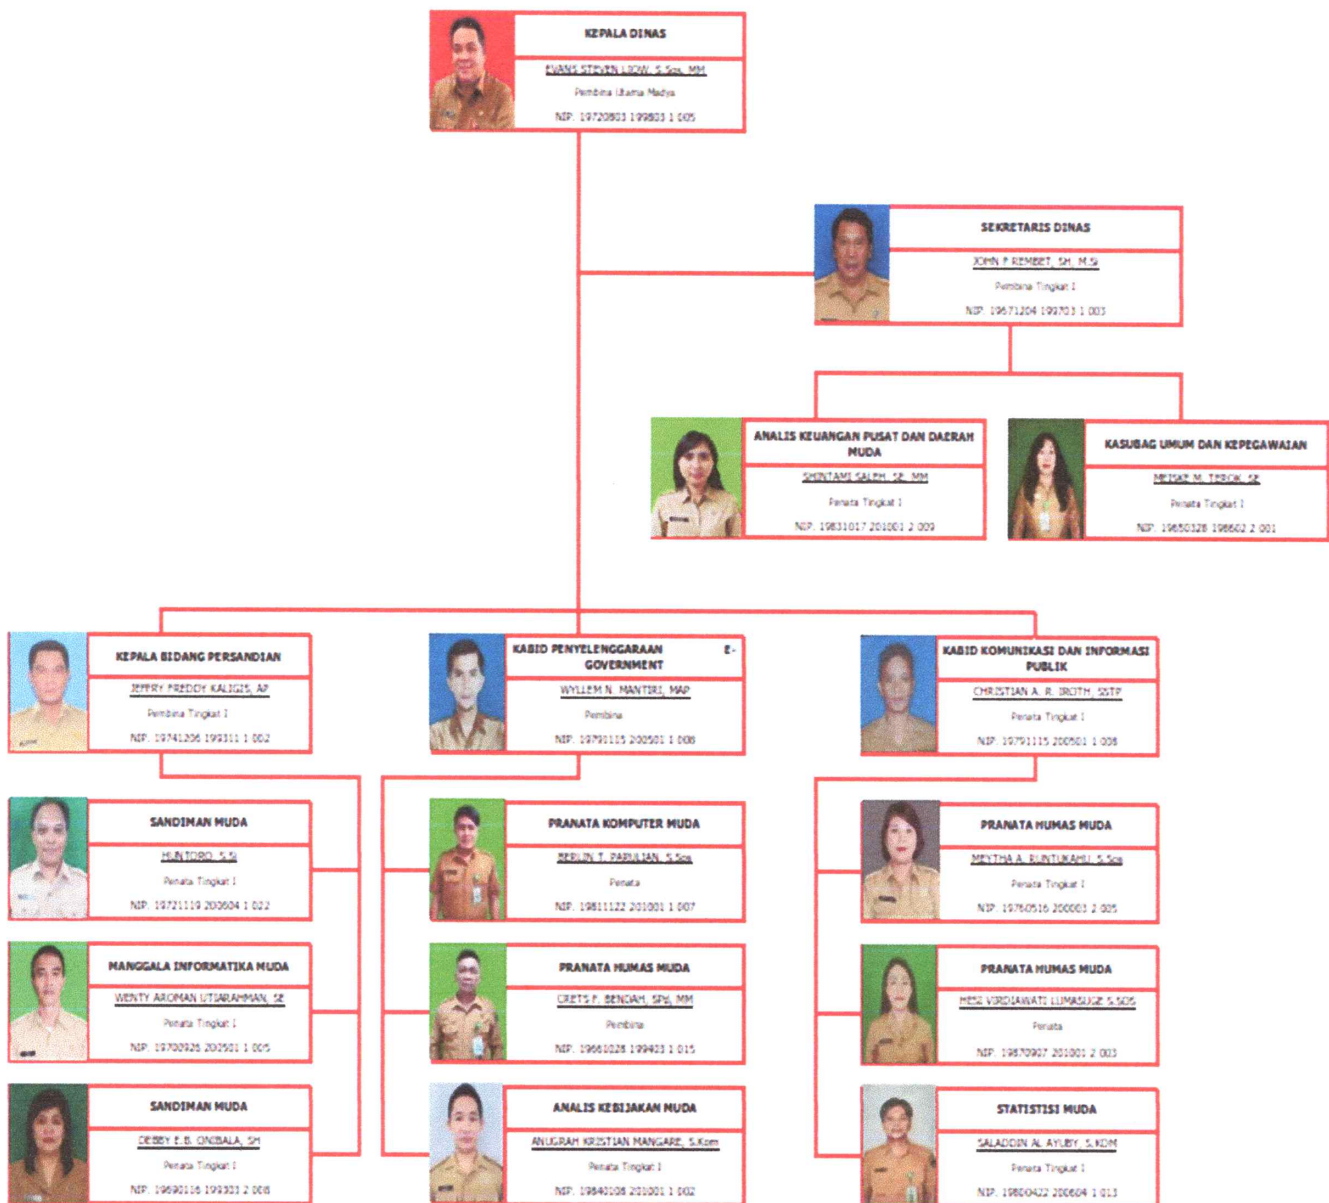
KEPALA DINAS
EVANS STEVEN LIOW, S.Sos, MM
Pembina Utama Madya
NIP. 19720803 199803 1 005

SEKRETARIS DINAS
JOHN P REMBET, SH, M.Si
Pembina Tingkat I
NIP. 19671204 199703 1 003

ANALIS KEUANGAN PUSAT DAN DAERAH MUDA
SHINTAMI SALEH, SE, MM
Penata Tingkat I
NIP. 19831017 201001 2 009

KASUBAG UMUM DAN KEPEGAWAIAN
MEISKE M. TEROK, SE
Penata Tingkat I
NIP. 19650328 198602 2 001

KEPALA BIDANG PERSANDIAN
JEFFRY FREDDY KALIGIS, AP
Pembina Tingkat I
NIP. 19741206 199311 1 002

KABID PENYELENGGARAAN E-GOVERNMENT
WYLLEM N. MANTIRI, MAP
Pembina
NIP. 19791115 200501 1 008

KABID KOMUNIKASI DAN INFORMASI PUBLIK
CHRISTIAN A. R. ROTH, SSTP
Penata Tingkat I
NIP. 19791115 200501 1 008

SANDIMAN MUDA
HUNTORO, S.Si
Penata Tingkat I
NIP. 19721119 200604 1 022

MANGGALA INFORMATIKA MUDA
WENTY AROMAN UTIARAHMAN, SE
Penata Tingkat I
NIP. 19700926 200501 1 005

SANDIMAN MUDA
DEBBY E.B. ONIBALA, SH
Penata Tingkat I
NIP. 19690116 199303 2 008

PRANATA KOMPUTER MUDA
BERLIN T. PARULIAN, S.Sos
Penata
NIP. 19811122 201001 1 007

PRANATA HUMAS MUDA
GRETS F. BENDAH, SPd, MM
Pembina
NIP. 19661028 199403 1 015

ANALIS KEBIJAKAN MUDA
ANUGRAH KRISTIAN MANGARE, S.Kom
Penata Tingkat I
NIP. 19840108 201001 1 002

PRANATA HUMAS MUDA
MEYTHA A. RUNTUKAHU, S.Sos
Penata Tingkat I
NIP. 19760516 200003 2 005

PRANATA HUMAS MUDA
HESI VIRDIAWATI LUMASUGE S.SOS
Penata
NIP. 19870907 201001 2 003

STATISTISI MUDA
SALADDIN AL AYUBY, S.KOM
Penata Tingkat I
NIP. 19800422 200604 1 013